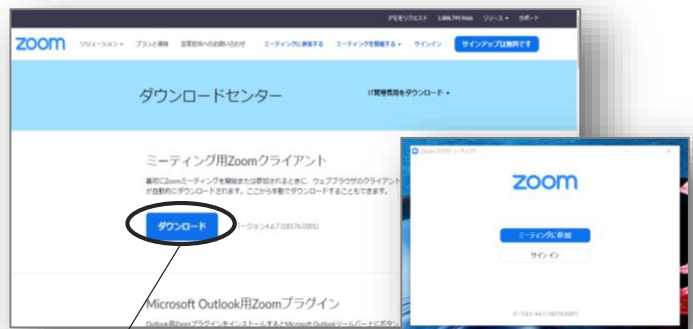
デモをリクエスト 1.888.799.9666 リソース ▾ サポート

zoom ソリューション ▾ プランと価格 営業担当へのお問い合わせ ミーティングに参加する ミーティングを開催する ▾ サインイン サインアップは無料です

ダウンロードセンター

IT管理者用をダウンロード ▾

ミーティング用Zoomクライアント

最初にZoomミーティングを開始または参加されるときに、ウェブブラウザのクライアン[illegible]が自動的にダウンロードされます。ここから手動でダウンロードすることもできます。

ダウンロード

バージョン4.6.7 (18176.0301)

Microsoft Outlook用Zoomプラグイン

Outlook用Zoomプラグインをインストールすると Microsoft Outlookツールバー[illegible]

Zoom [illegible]

zoom

ミーティングに参加

サインイン

バージョン 4.6.7 (18176.0301)